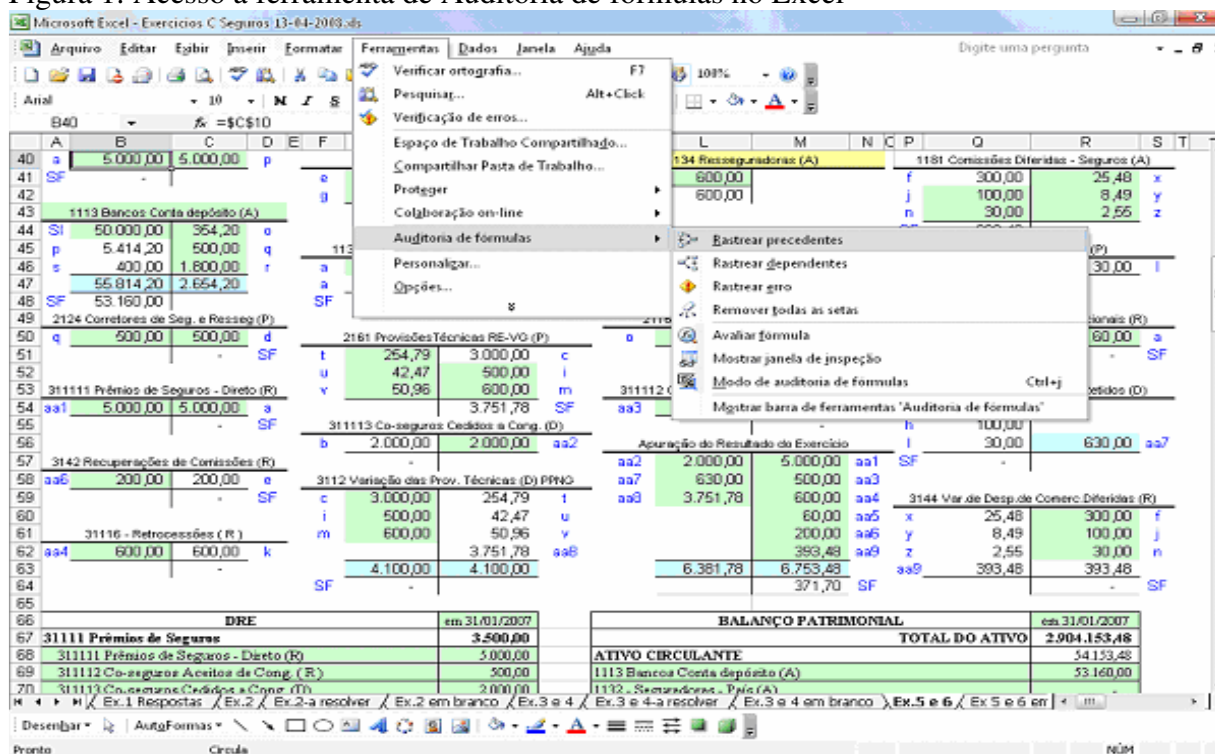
Figura 1: Acesso à ferramenta de Auditoria de fórmulas no Excel

Microsoft Excel - Exercicios C Seguros 13-04-2008.xls

Arquivo Editar Exibir Inserir Formatar Ferramentas Dados Janela Ajuda

Digite uma pergunta

Arial 10 N I S

100%

B40 $f_x$ =$C$10

Verificar ortografia... F7
Pesquisar... Alt+Click
Verificação de erros...
Espaço de Trabalho Compartilhado...
Compartilhar Pasta de Trabalho...
Proteger
Colaboração on-line
Auditoria de fórmulas
Personalizar...
Opções...

Rastrear precedentes
Rastrear dependentes
Rastrear erro
Remover todas as setas
Avaliar fórmula
Mostrar janela de inspeção
Modo de auditoria de fórmulas Ctrl+j
Mostrar barra de ferramentas 'Auditoria de fórmulas'

| | A | B | C | D |
|---|---|---|---|---|
| 40 | a | 5.000,00 | 5.000,00 | p |
| 41 | SF | - | | |
| 43 | 1113 Bancos Conta depósito (A) | | | |
| 44 | SI | 50.000,00 | 354,20 | o |
| 45 | p | 5.414,20 | 500,00 | q |
| 46 | s | 400,00 | 1.800,00 | r |
| 47 | | 55.814,20 | 2.654,20 | |
| 48 | SF | 53.160,00 | | |
| 49 | 2124 Corretores de Seg. e Resseg (P) | | | |
| 50 | q | 500,00 | 500,00 | d |
| 51 | | - | | SF |
| 53 | 311111 Prêmios de Seguros - Direto (R) | | | |
| 54 | aa1 | 5.000,00 | 5.000,00 | a |
| 55 | | - | | SF |
| 57 | 3142 Recuperações de Comissões (R) | | | |
| 58 | aa6 | 200,00 | 200,00 | e |
| 59 | | - | | SF |
| 61 | 31116 - Retrocessões ( R ) | | | |
| 62 | aa4 | 600,00 | 600,00 | k |
| 63 | | - | | |

e, g, 113, a, a, SF

2161 Provisões Técnicas RE-VG (P)
t 254,79 3.000,00 c
u 42,47 500,00 i
v 50,96 600,00 m
3.751,78 SF

311113 Co-seguros Cedidos a Cong. (D)
b 2.000,00 2.000,00 aa2

3112 Variação das Prov. Técnicas (D) PPNG
c 3.000,00 254,79 t
i 500,00 42,47 u
m 600,00 50,96 v
3.751,78 aa8
4.100,00 4.100,00
SF -

134 Resseguradoras (A)
600,00
600,00

311112 aa3

Apuração do Resultado do Exercício
aa2 2.000,00 5.000,00 aa1
aa7 630,00 500,00 aa3
aa8 3.751,78 600,00 aa4
60,00 aa5
200,00 aa6
393,48 aa9
6.381,78 6.753,48
371,70 SF

1181 Comissões Diferidas - Seguros (A)
f 300,00 25,48 x
j 100,00 8,49 y
n 30,00 2,55 z

(P) 30,00 l
ionais (R) 60,00 a SF
etidos (D)
100,00
l 30,00 630,00 aa7
SF -

3144 Var.de Desp.de Comerc.Diferidas (R)
x 25,48 300,00 f
y 8,49 100,00 j
z 2,55 30,00 n
aa9 393,48 393,48
- SF

| DRE | em 31/01/2007 |
|---|---|
| 31111 Prêmios de Seguros | 3.500,00 |
| 311111 Prêmios de Seguros - Direto (R) | 5.000,00 |
| 311112 Co-seguros Aceitos de Cong. ( R ) | 500,00 |
| 311113 Co-seguros Cedidos a Cong. (D) | 2.000,00 |

| BALANÇO PATRIMONIAL | em 31/01/2007 |
|---|---|
| TOTAL DO ATIVO | 2.904.153,48 |
| ATIVO CIRCULANTE | 54.153,48 |
| 1113 Bancos Conta depósito (A) | 53.160,00 |
| 1132 - Seguradoras - Países (A) | |

Ex.1 Respostas / Ex.2 / Ex.2-a resolver / Ex.2 em branco / Ex.3 e 4 / Ex.3 e 4-a resolver / Ex.3 e 4 em branco / Ex.5 e 6 / Ex 5 e 6 em

Desenhar AutoFormas

Pronto Circula NÚM